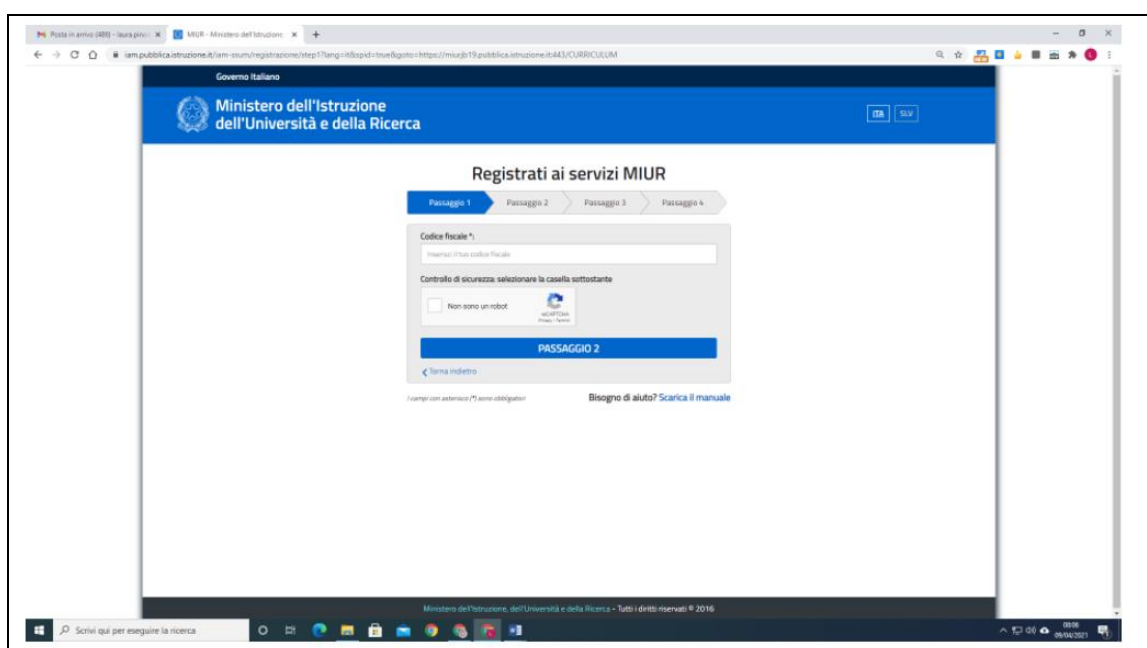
Posta in arrivo (488) - laura pin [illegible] ×
MIUR - Ministero dell'Istruzione ×
+

iam.pubblica.istruzione.it/iam-ssum/registrazione/step1?lang=it&spid=true&goto=https://miurjb19.pubblica.istruzione.it:443/CURRICULUM

Governo Italiano

Ministero dell'Istruzione dell'Università e della Ricerca

ITA SLV

Registrati ai servizi MIUR

Passaggio 1 Passaggio 2 Passaggio 3 Passaggio 4

Codice fiscale *:

Inserisci il tuo codice fiscale

Controllo di sicurezza: selezionare la casella sottostante

Non sono un robot

reCAPTCHA
Privacy - Termini

PASSAGGIO 2

Torna indietro

I campi con asterisco (*) sono obbligatori

Bisogno di aiuto? Scarica il manuale

Ministero dell'Istruzione, dell'Università e della Ricerca - Tutti i diritti riservati © 2016

Scrivi qui per eseguire la ricerca

09:06
09/04/2021